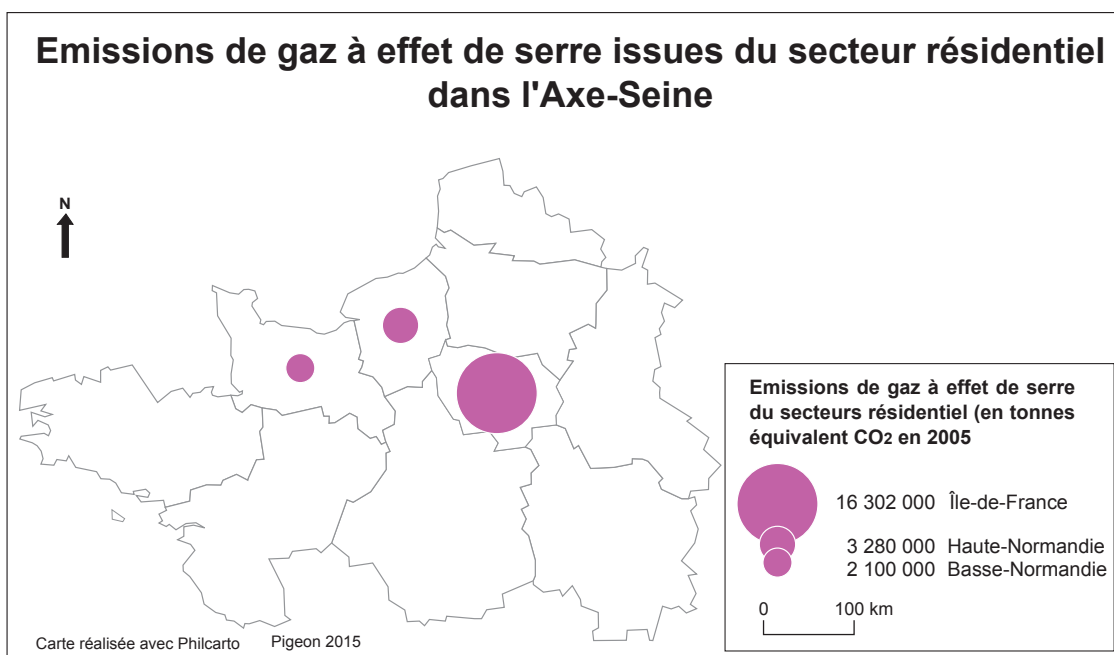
Emissions de gaz à effet de serre issues du secteur résidentiel dans l'Axe-Seine

N

Emissions de gaz à effet de serre du secteurs résidentiel (en tonnes équivalent $CO_2$ en 2005

16 302 000 Île-de-France
3 280 000 Haute-Normandie
2 100 000 Basse-Normandie

0 100 km

Carte réalisée avec Philcarto Pigeon 2015